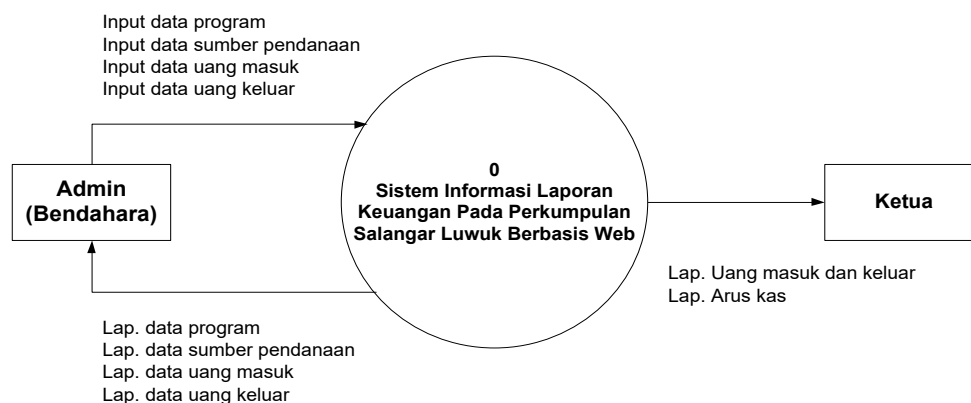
Input data program
Input data sumber pendanaan
Input data uang masuk
Input data uang keluar

Admin
(Bendahara)

0
Sistem Informasi Laporan Keuangan Pada Perkumpulan Salangar Luwuk Berbasis Web

Ketua

Lap. Uang masuk dan keluar
Lap. Arus kas

Lap. data program
Lap. data sumber pendanaan
Lap. data uang masuk
Lap. data uang keluar